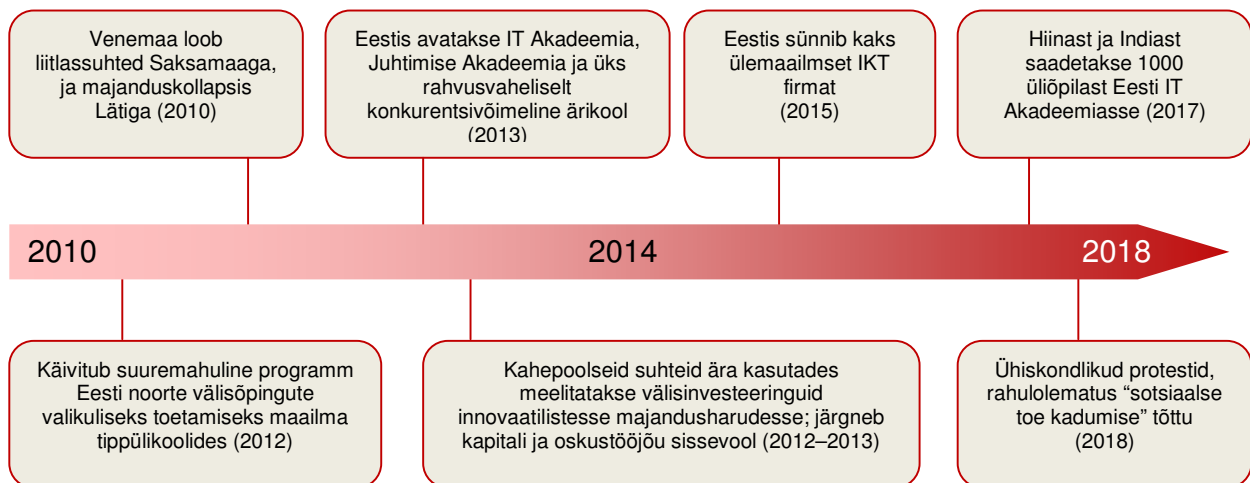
Venemaa loob liitlassuhted Saksamaaga, ja majanduskollapsis Lätiga (2010)

Eestis avatakse IT Akadeemia, Juhtimise Akadeemia ja üks rahvusvaheliselt konkurentsivõimeline ärikool (2013)

Eestis sünnib kaks ülemaailmset IKT firmat (2015)

Hiinast ja Indiast saadetakse 1000 üliõpilast Eesti IT Akadeemiasse (2017)

2010

2014

2018

Käivitub suuremahuline programm Eesti noorte välisõpingute valikuliseks toetamiseks maailma tippülikoolides (2012)

Kahepoolseid suhteid ära kasutades meelitatakse välisinvesteeringuid innovaatilistesse majandusharudesse; järgneb kapitali ja oskustööjõu sissevool (2012–2013)

Ühiskondlikud protestid, rahulolematus “sotsiaalse toe kadumise” tõttu (2018)